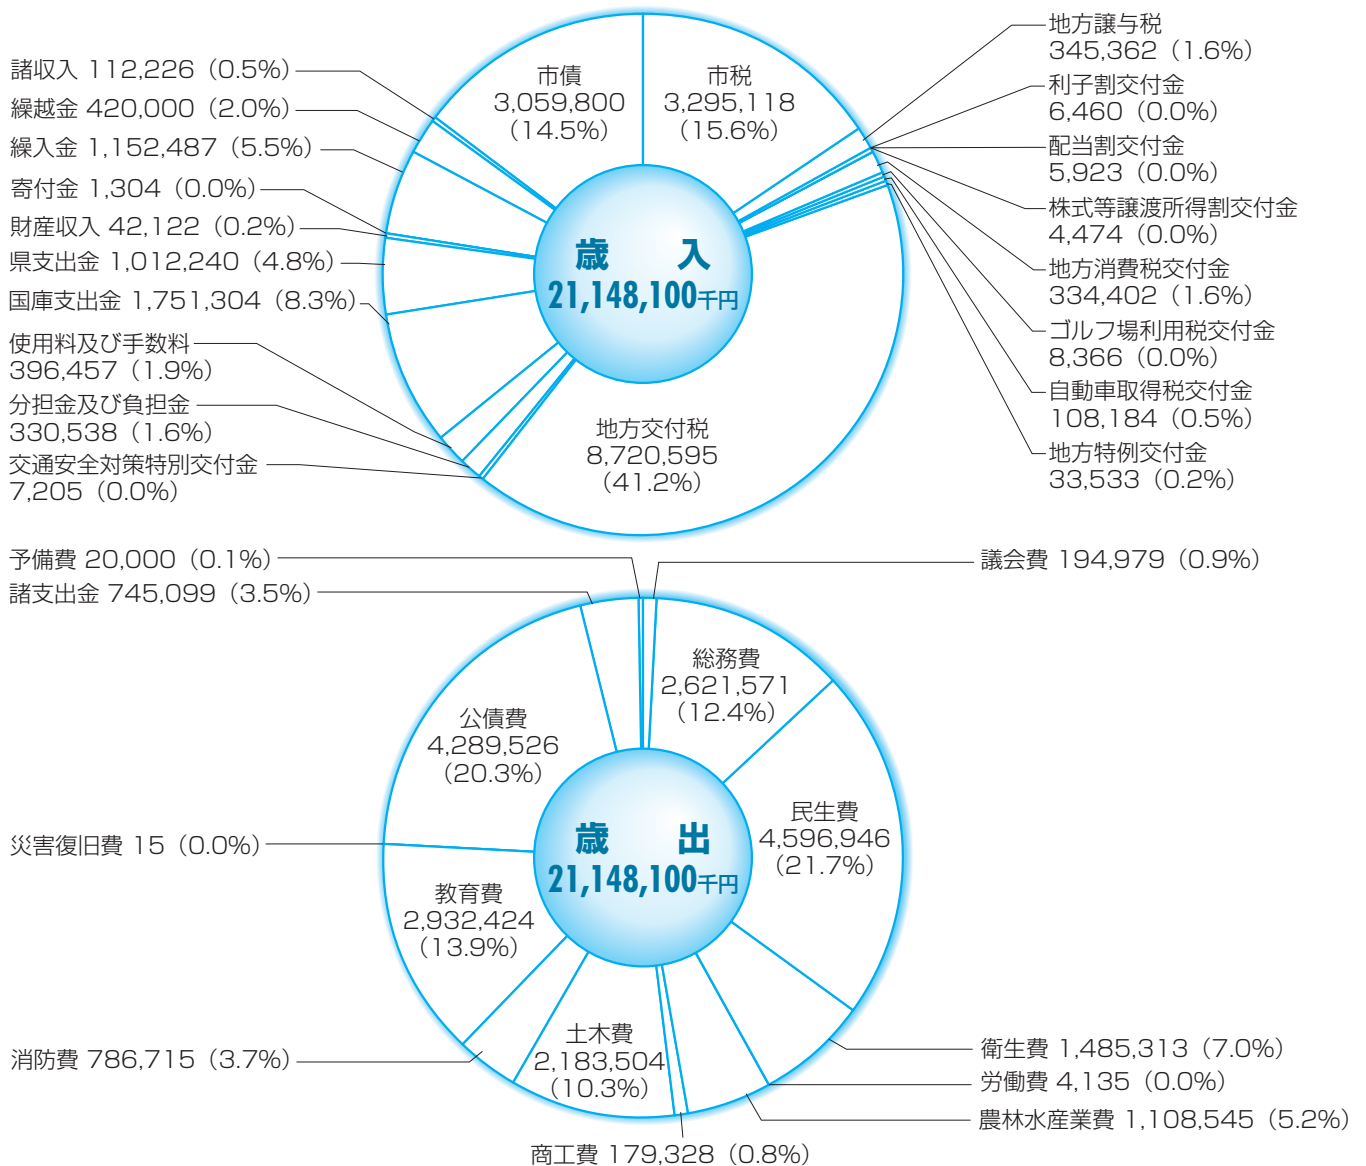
市債
3,059,800
(14.5%)

市税
3,295,118
(15.6%)

地方交付税
8,720,595
(41.2%)

歳　入
21,148,100千円

諸収入 112,226 (0.5%)
繰越金 420,000 (2.0%)
繰入金 1,152,487 (5.5%)
寄付金 1,304 (0.0%)
財産収入 42,122 (0.2%)
県支出金 1,012,240 (4.8%)
国庫支出金 1,751,304 (8.3%)
使用料及び手数料 396,457 (1.9%)
分担金及び負担金 330,538 (1.6%)
交通安全対策特別交付金 7,205 (0.0%)

地方譲与税 345,362 (1.6%)
利子割交付金 6,460 (0.0%)
配当割交付金 5,923 (0.0%)
株式等譲渡所得割交付金 4,474 (0.0%)
地方消費税交付金 334,402 (1.6%)
ゴルフ場利用税交付金 8,366 (0.0%)
自動車取得税交付金 108,184 (0.5%)
地方特例交付金 33,533 (0.2%)

予備費 20,000 (0.1%)
諸支出金 745,099 (3.5%)
議会費 194,979 (0.9%)

総務費
2,621,571
(12.4%)

公債費
4,289,526
(20.3%)

民生費
4,596,946
(21.7%)

歳　出
21,148,100千円

災害復旧費 15 (0.0%)

教育費
2,932,424
(13.9%)

土木費
2,183,504
(10.3%)

消防費 786,715 (3.7%)
衛生費 1,485,313 (7.0%)
労働費 4,135 (0.0%)
農林水産業費 1,108,545 (5.2%)
商工費 179,328 (0.8%)